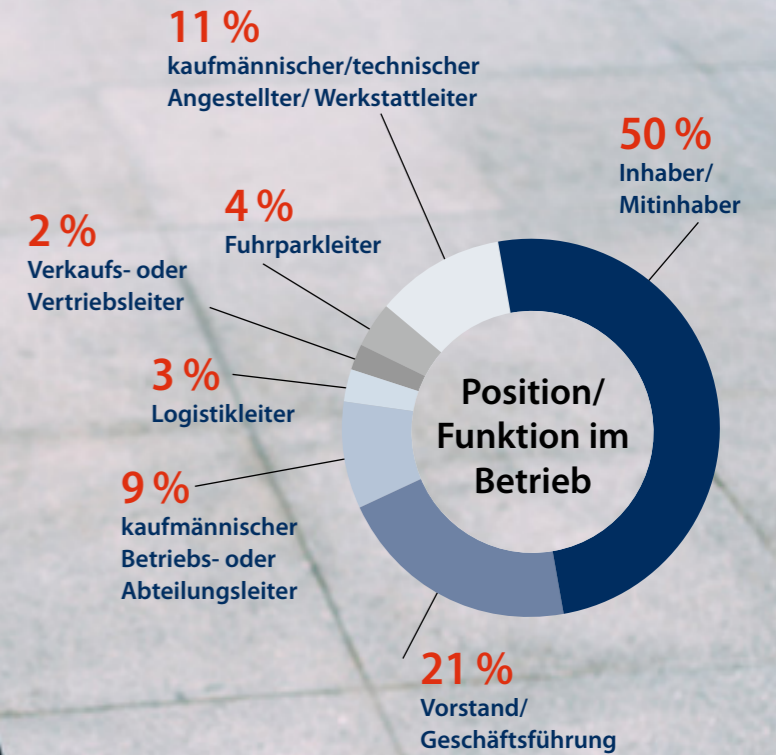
11 %
kaufmännischer/technischer Angestellter/ Werkstattleiter

50 %
Inhaber/ Mitinhaber

4 %
Fuhrparkleiter

2 %
Verkaufs- oder Vertriebsleiter

3 %
Logistikleiter

Position/ Funktion im Betrieb

9 %
kaufmännischer Betriebs- oder Abteilungsleiter

21 %
Vorstand/ Geschäftsführung